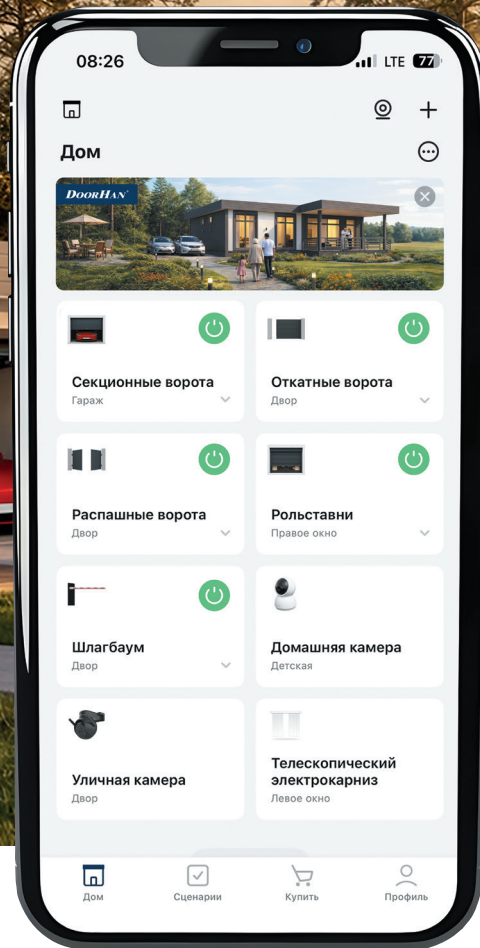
08:26
LTE 77

Дом

DOORHAN

Секционные ворота
Гараж

Откатные ворота
Двор

Распашные ворота
Двор

Рольставни
Правое окно

Шлагбаум
Двор

Домашняя камера
Детская

Уличная камера
Двор

Телескопический электрокарниз
Левое окно

Дом
Сценарии
Купить
Профиль